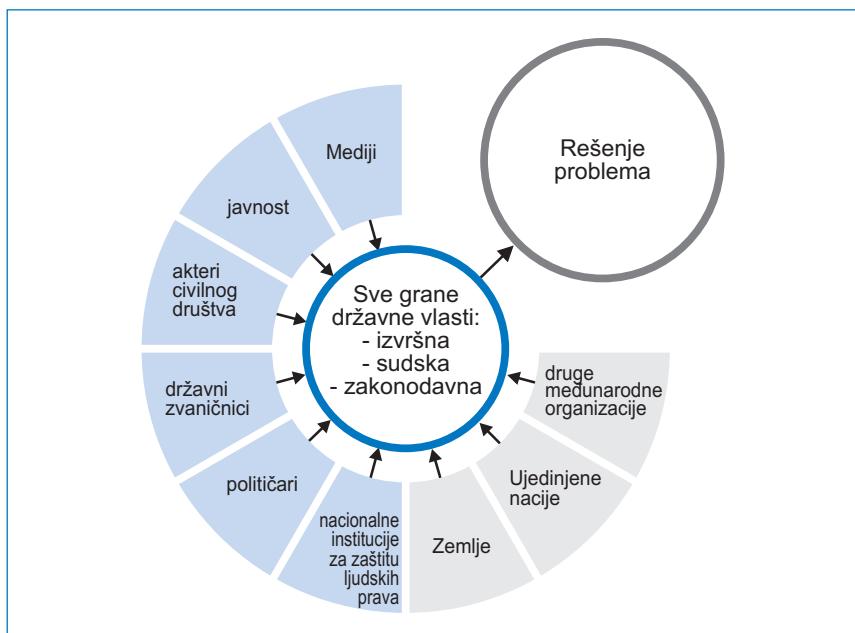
Mediji

javnost

akteri civilnog društva

državni zvaničnici

političari

nacionalne institucije za zaštitu ljudskih prava

Zemlje

Ujedinjene nacije

druge međunarodne organizacije

Sve grane državne vlasti:
- izvršna
- sudska
- zakonodavna

Rešenje problema